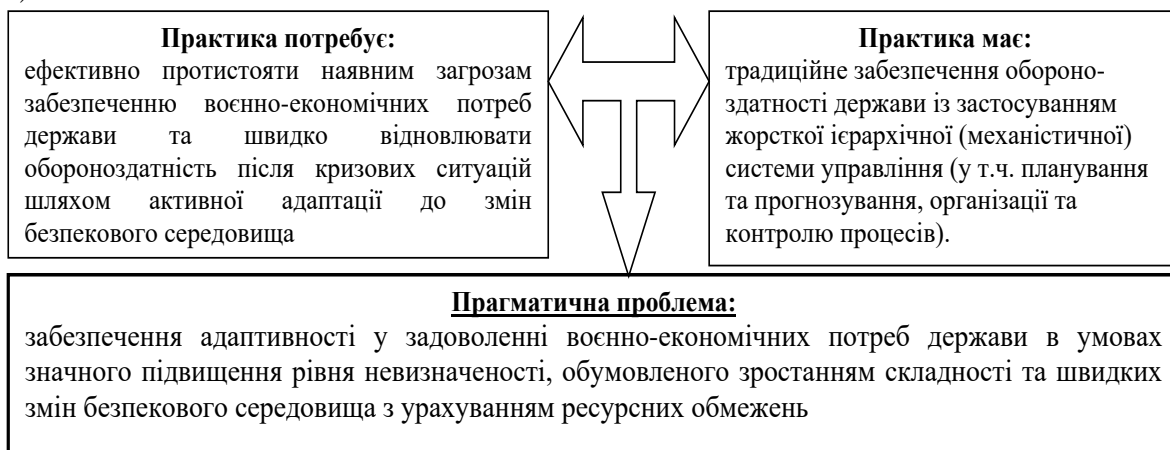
**Практика потребує:**
ефективно протистояти наявним загрозам забезпеченню воєнно-економічних потреб держави та швидко відновлювати обороноздатність після кризових ситуацій шляхом активної адаптації до змін безпекового середовища

**Практика має:**
традиційне забезпечення обороноздатності держави із застосуванням жорсткої ієрархічної (механістичної) системи управління (у т.ч. планування та прогнозування, організації та контролю процесів).

**Прагматична проблема:**
забезпечення адаптивності у задоволенні воєнно-економічних потреб держави в умовах значного підвищення рівня невизначеності, обумовленого зростанням складності та швидких змін безпекового середовища з урахуванням ресурсних обмежень